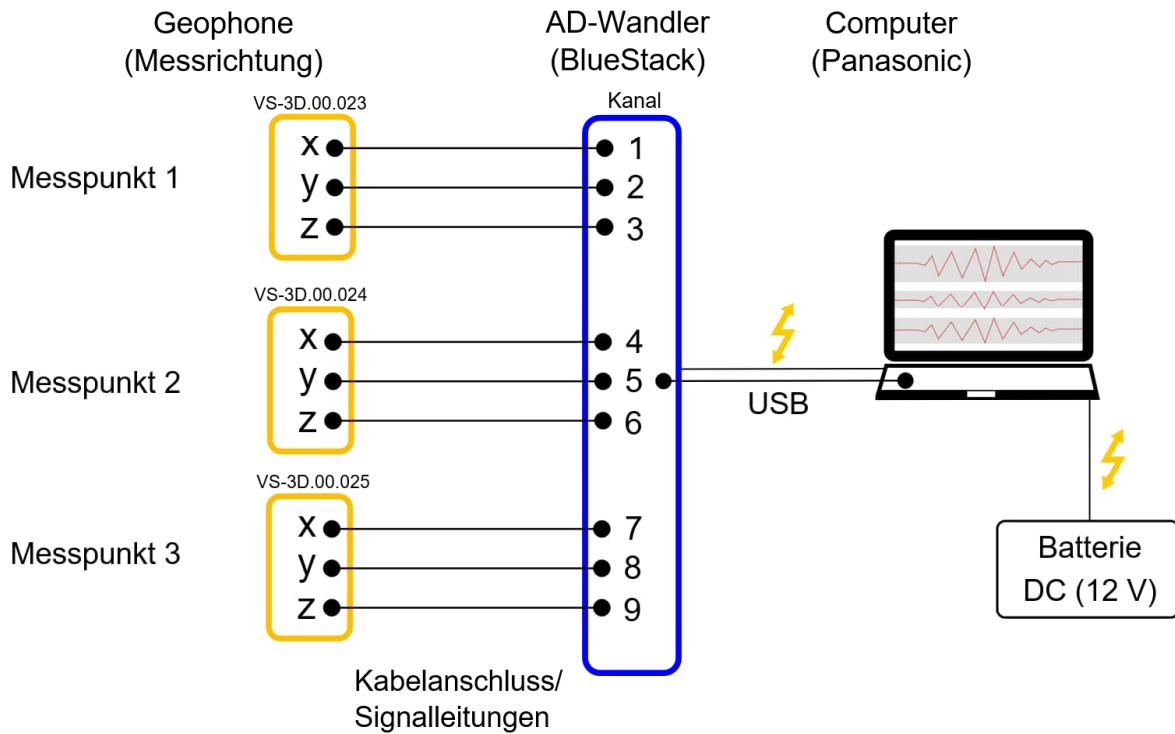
Geophone (Messrichtung)

AD-Wandler (BlueStack)

Computer (Panasonic)

VS-3D.00.023

Kanal

Messpunkt 1

x
y
z

1
2
3

VS-3D.00.024

Messpunkt 2

x
y
z

4
5
6

USB

VS-3D.00.025

Messpunkt 3

x
y
z

7
8
9

Batterie DC (12 V)

Kabelanschluss/ Signalleitungen